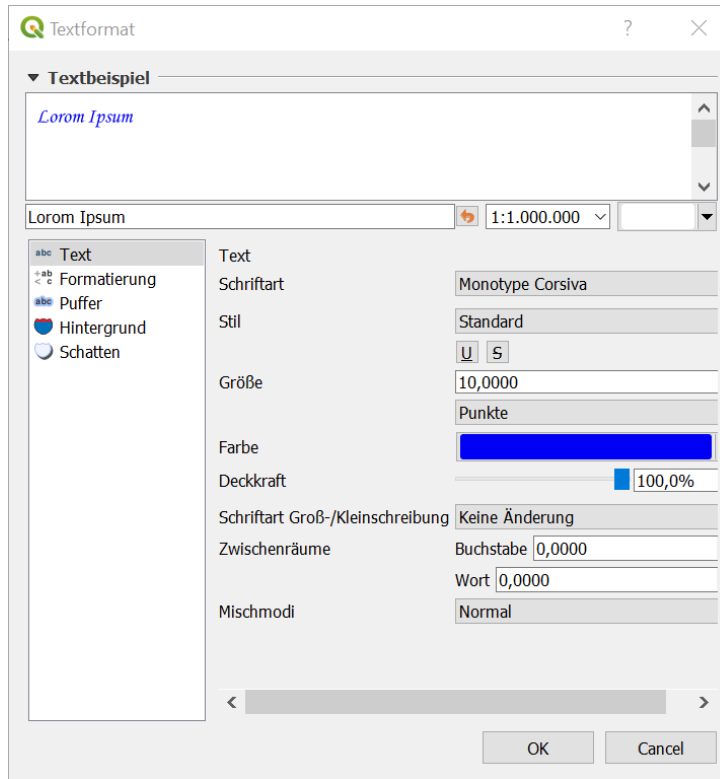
Textformat

? ×

▼ Textbeispiel

Lorom Ipsum

Lorom Ipsum

1:1.000.000

abc Text
Formatierung
abc Puffer
Hintergrund
Schatten

Text

Schriftart | Monotype Corsiva

Stil | Standard

U S

Größe | 10,0000

Punkte

Farbe

Deckkraft | 100,0%

Schriftart Groß-/Kleinschreibung | Keine Änderung

Zwischenräume | Buchstabe 0,0000

Wort 0,0000

Mischmodi | Normal

OK

Cancel